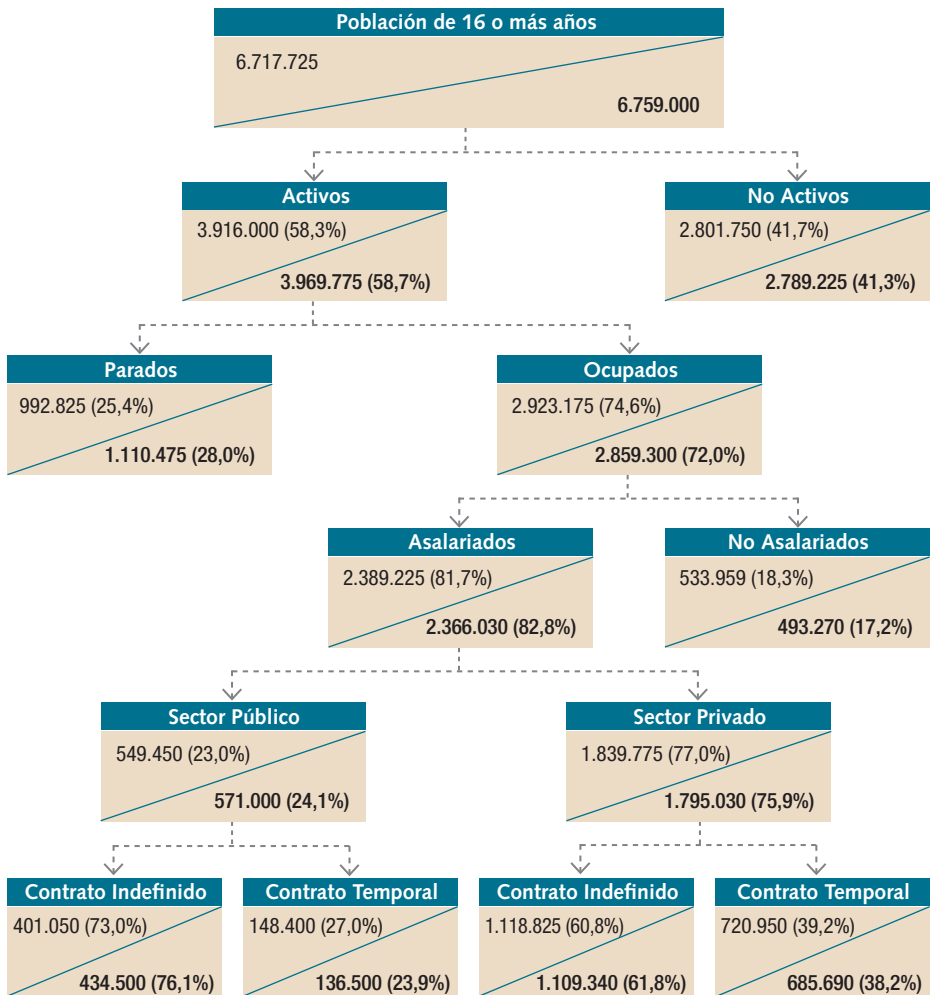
Población de 16 o más años
6.717.725
6.759.000

Activos
3.916.000 (58,3%)
3.969.775 (58,7%)

No Activos
2.801.750 (41,7%)
2.789.225 (41,3%)

Parados
992.825 (25,4%)
1.110.475 (28,0%)

Ocupados
2.923.175 (74,6%)
2.859.300 (72,0%)

Asalariados
2.389.225 (81,7%)
2.366.030 (82,8%)

No Asalariados
533.959 (18,3%)
493.270 (17,2%)

Sector Público
549.450 (23,0%)
571.000 (24,1%)

Sector Privado
1.839.775 (77,0%)
1.795.030 (75,9%)

Contrato Indefinido
401.050 (73,0%)
434.500 (76,1%)

Contrato Temporal
148.400 (27,0%)
136.500 (23,9%)

Contrato Indefinido
1.118.825 (60,8%)
1.109.340 (61,8%)

Contrato Temporal
720.950 (39,2%)
685.690 (38,2%)